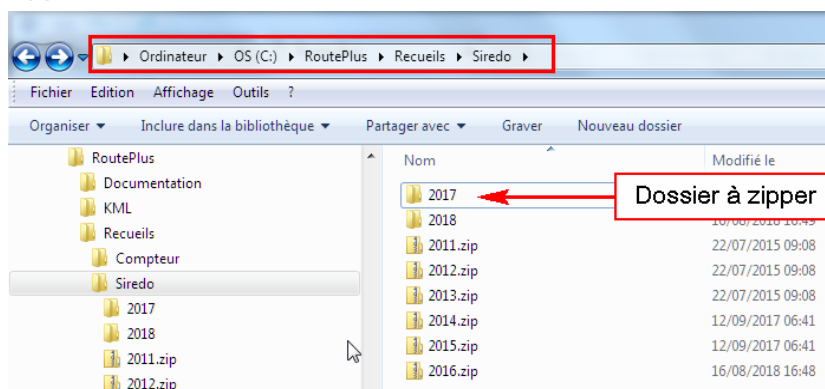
▸ Ordinateur ▸ OS (C:) ▸ RoutePlus ▸ Recueils ▸ Siredo ▸

Fichier Edition Affichage Outils ?

Organiser ▾ Inclure dans la bibliothèque ▾ Partager avec ▾ Graver Nouveau dossier

RoutePlus
Documentation
KML
Recueils
Compteur
Siredo
2017
2018
2011.zip
2012.zip

| Nom | Modifié le |
|---|---|
| 2017 | |
| 2018 | 16/08/2018 16:49 |
| 2011.zip | 22/07/2015 09:08 |
| 2012.zip | 22/07/2015 09:08 |
| 2013.zip | 22/07/2015 09:08 |
| 2014.zip | 12/09/2017 06:41 |
| 2015.zip | 12/09/2017 06:41 |
| 2016.zip | 16/08/2018 16:48 |

Dossier à zipper